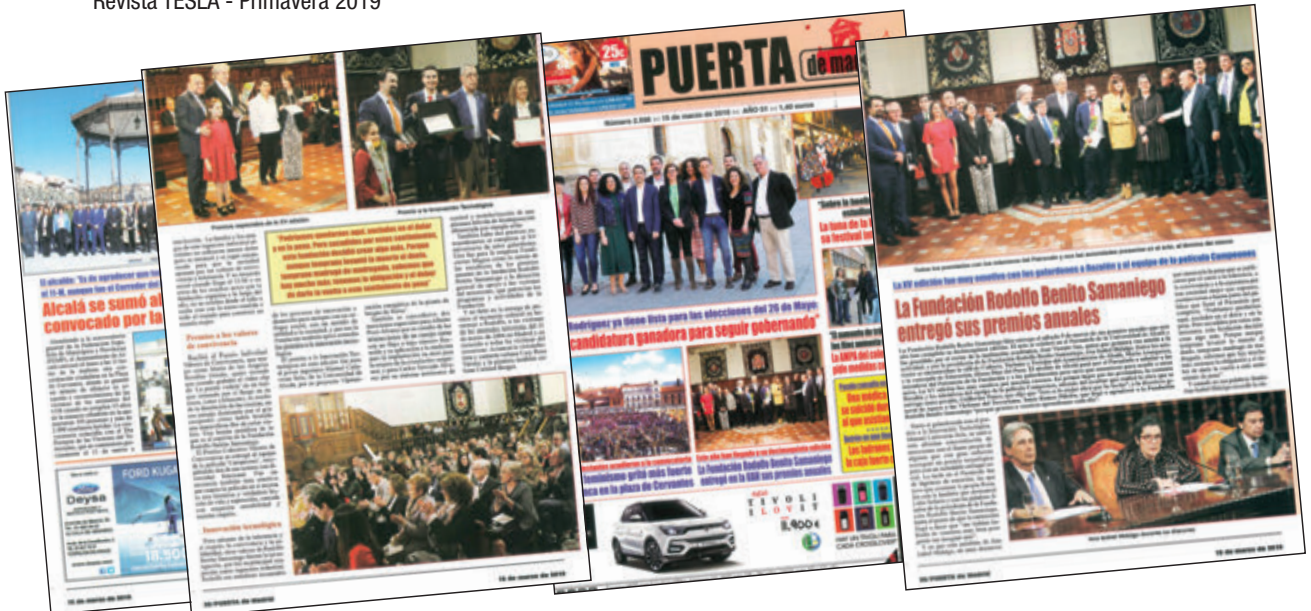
Revista TESLA - Primavera 2019

El alcalde: "Es de agradecer que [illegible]
Alcalá se sumó al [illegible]
convocado por la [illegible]

Deysa
FORD KUGA

Premio a la Innovación Tecnológica

Premios a los valores de convivencia

Innovación tecnológica

PUERTA de madrid

25€

Rodríguez ya tiene lista para las elecciones del 26 de Mayo
candidatura ganadora para seguir gobernando"

La Fundación Rodolfo Benito Samaniego entregó en la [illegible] sus premios anuales

TIVOLI
XLV
8.900€

La XV edición fue muy emotiva con los galardones a Rozalén y al equipo de la película Campeones
La Fundación Rodolfo Benito Samaniego entregó sus premios anuales

15 de marzo de 2019